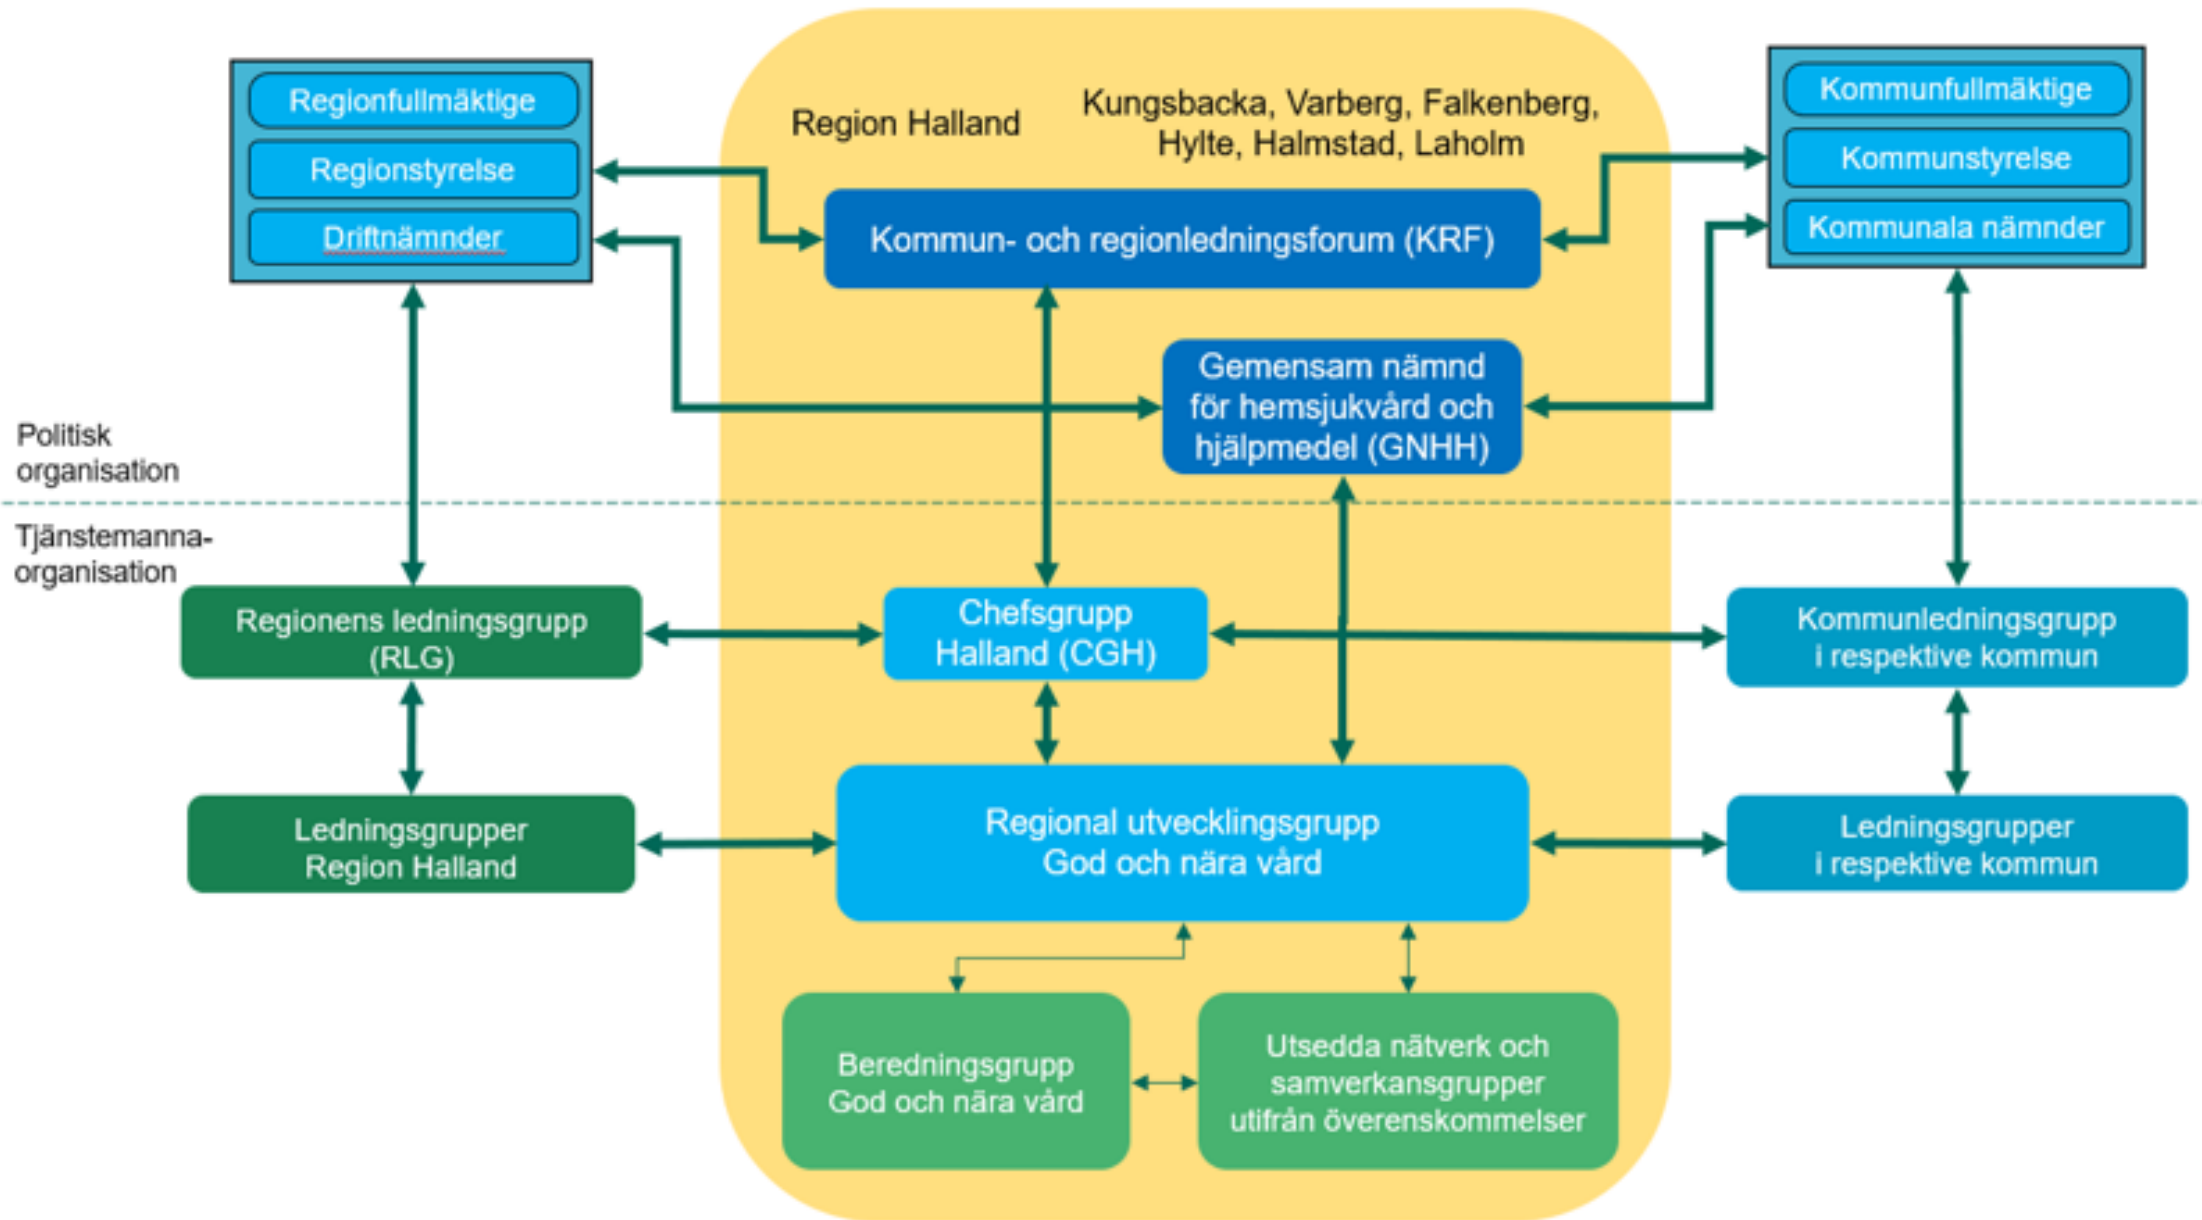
Regionfullmäktige
Regionstyrelse
Driftnämnder

Region Halland

Kungsbacka, Varberg, Falkenberg, Hylte, Halmstad, Laholm

Kommunfullmäktige
Kommunstyrelse
Kommunala nämnder

Kommun- och regionledningsforum (KRF)

Gemensam nämnd för hemsjukvård och hjälpmedel (GNHH)

Politisk organisation

Tjänstemanna-organisation

Regionens ledningsgrupp (RLG)

Chefsgrupp Halland (CGH)

Kommunledningsgrupp i respektive kommun

Ledningsgrupper Region Halland

Regional utvecklingsgrupp God och nära vård

Ledningsgrupper i respektive kommun

Beredningsgrupp God och nära vård

Utsedda nätverk och samverkansgrupper utifrån överenskommelser